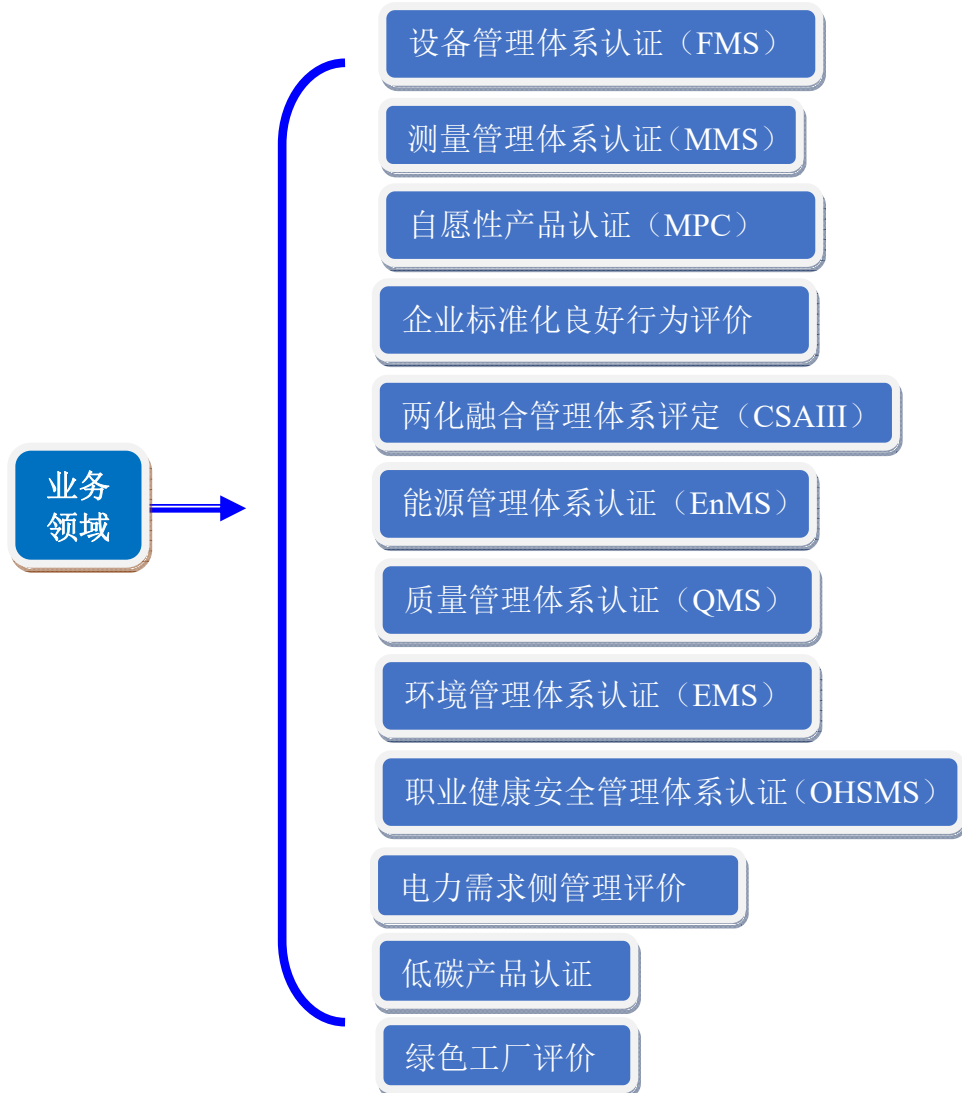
业务领域

设备管理体系认证（FMS）

测量管理体系认证（MMS）

自愿性产品认证（MPC）

企业标准化良好行为评价

两化融合管理体系评定（CSAIII）

能源管理体系认证（EnMS）

质量管理体系认证（QMS）

环境管理体系认证（EMS）

职业健康安全管理体系认证（OHSMS）

电力需求侧管理评价

低碳产品认证

绿色工厂评价